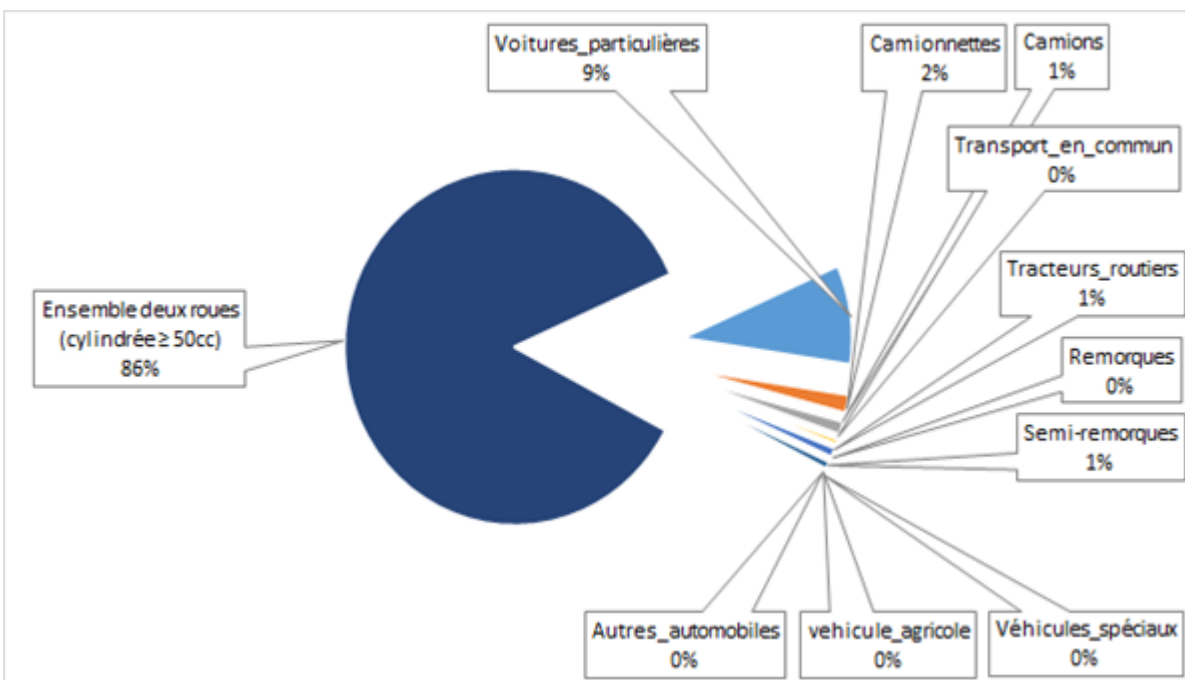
Voitures_particulières
9%

Camionnettes
2%

Camions
1%

Transport_en_commun
0%

Tracteurs_routiers
1%

Ensemble deux roues (cylindrée ≥ 50cc)
86%

Remorques
0%

Semi-remorques
1%

Autres_automobiles
0%

vehicule_agricole
0%

Véhicules_spéciaux
0%